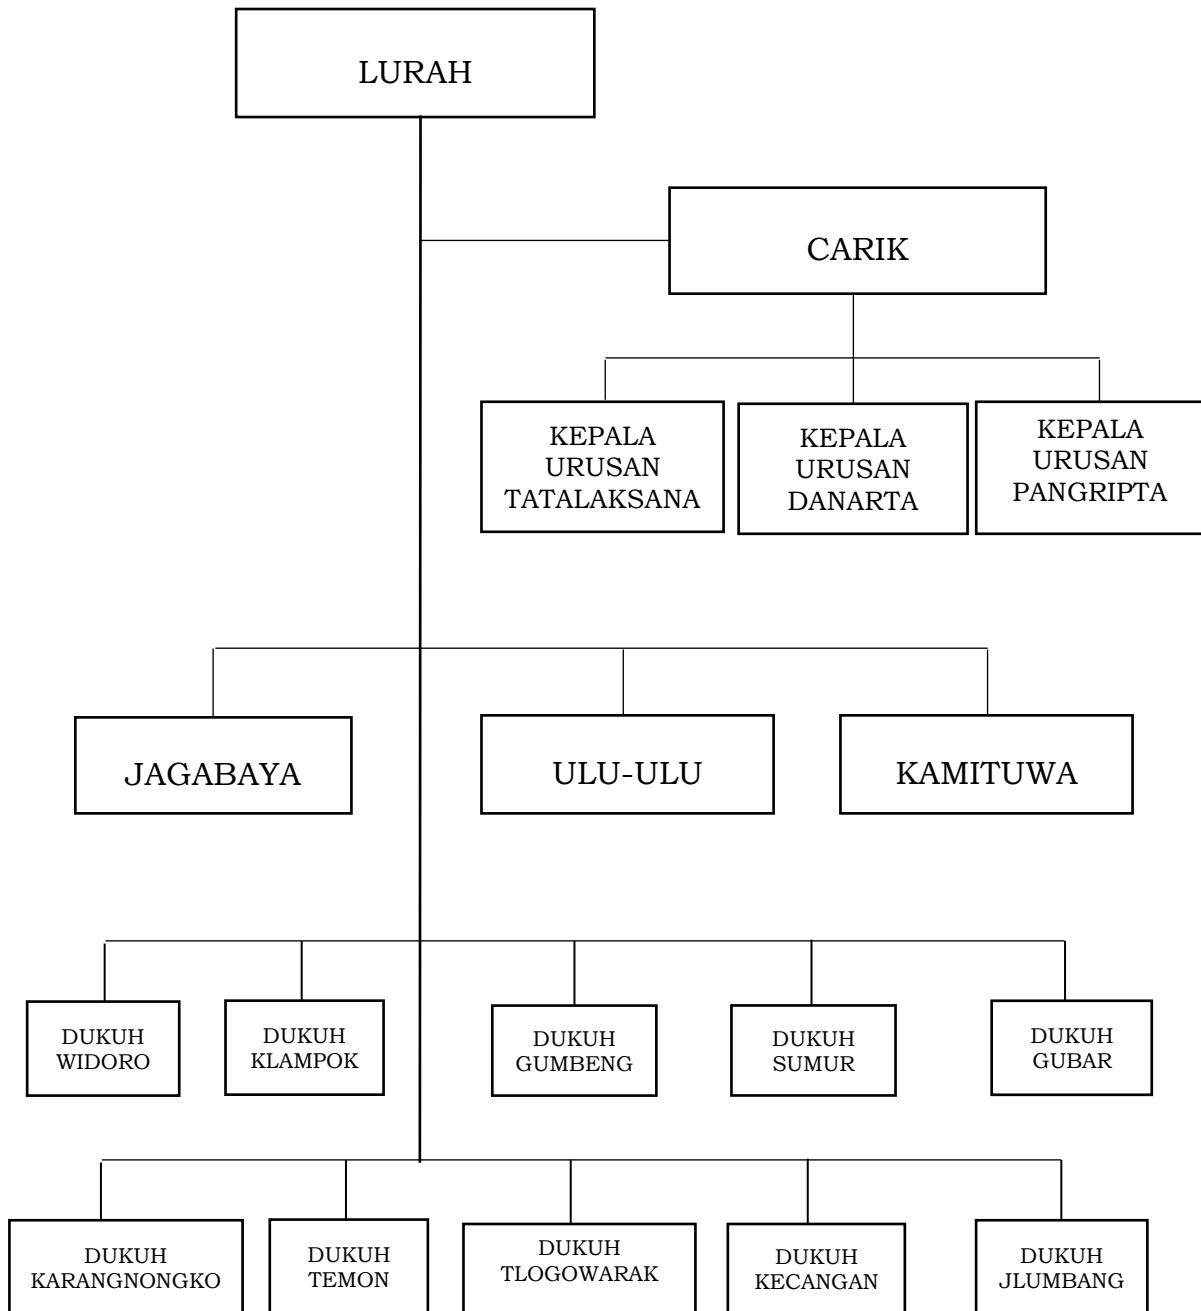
LURAH

CARIK

KEPALA URUSAN TATALAKSANA

KEPALA URUSAN DANARTA

KEPALA URUSAN PANGRIPTA

JAGABAYA

ULU-ULU

KAMITUWA

DUKUH WIDORO

DUKUH KLAMPOK

DUKUH GUMBENG

DUKUH SUMUR

DUKUH GUBAR

DUKUH KARANGNONGKO

DUKUH TEMON

DUKUH TLOGOWARAK

DUKUH KECANGAN

DUKUH JLUMBANG